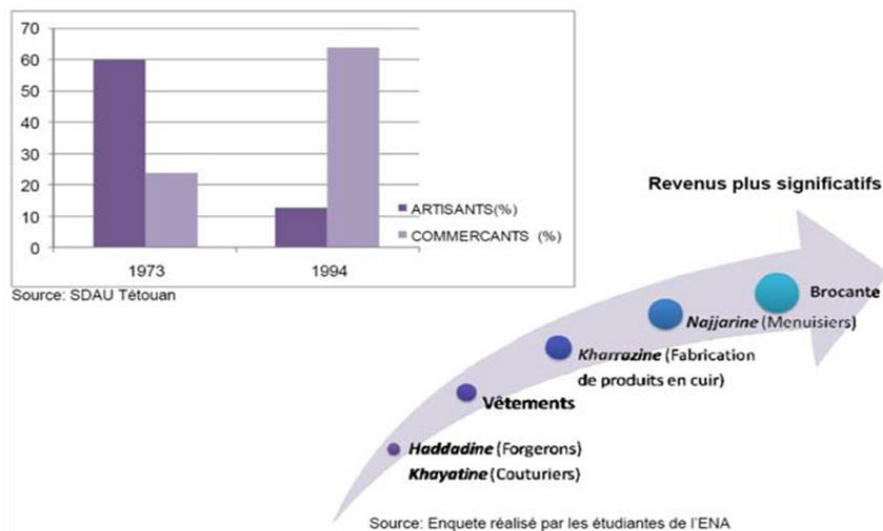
70
60
50
40
30
20
10
0
1973
1994
ARTISANTS(%)
COMMERCANTS (%)
Source: SDAU Tétouan

Revenus plus significatifs

Brocante
*Najjarine* (Menuisiers)
*Kharrazine* (Fabrication de produits en cuir)
Vêtements
*Haddadine* (Forgerons)
*Khayatine* (Couturiers)

Source: Enquete réalisé par les étudiantes de l'ENA